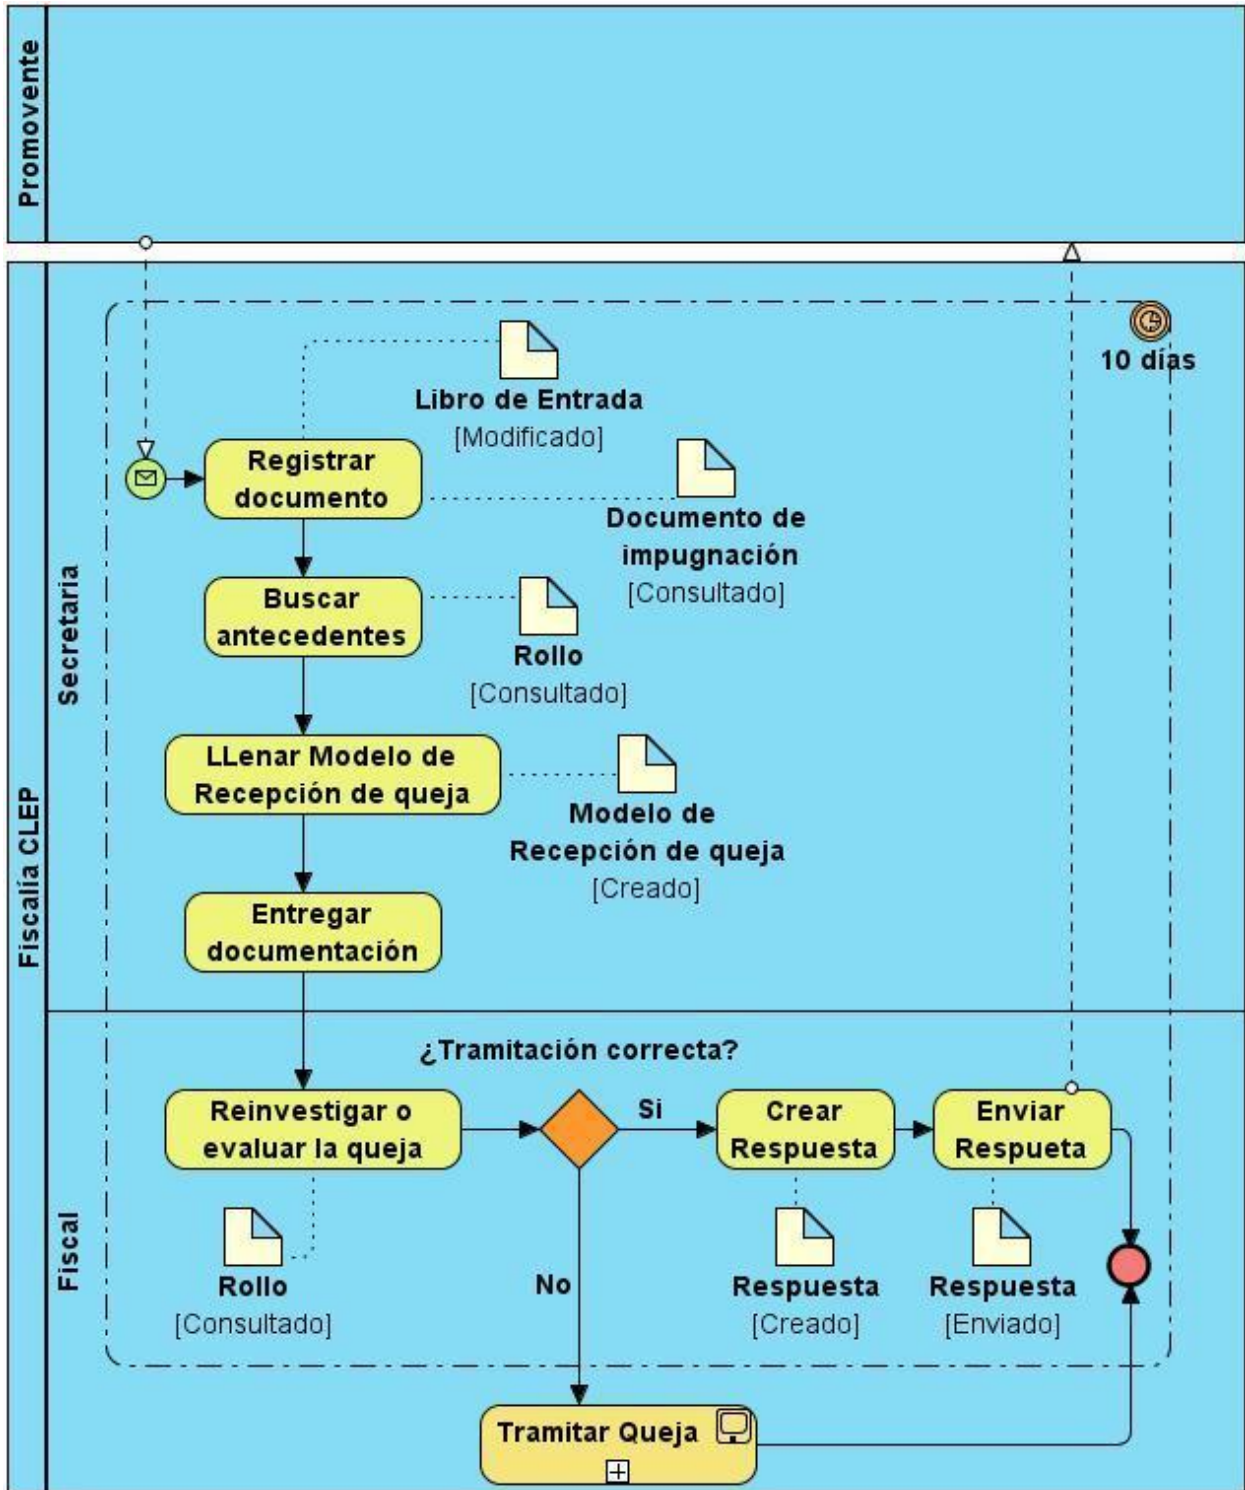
Promovente

Fiscalía CLEP

Secretaria

10 días

Libro de Entrada
[Modificado]

Registrar documento

Documento de impugnación
[Consultado]

Buscar antecedentes

Rollo
[Consultado]

LLenar Modelo de Recepción de queja

Modelo de Recepción de queja
[Creado]

Entregar documentación

Fiscal

¿Tramitación correcta?

Reinvestigar o evaluar la queja

Si

Crear Respuesta

Enviar Respueta

Rollo
[Consultado]

No

Respuesta
[Creado]

Respuesta
[Enviado]

Tramitar Queja